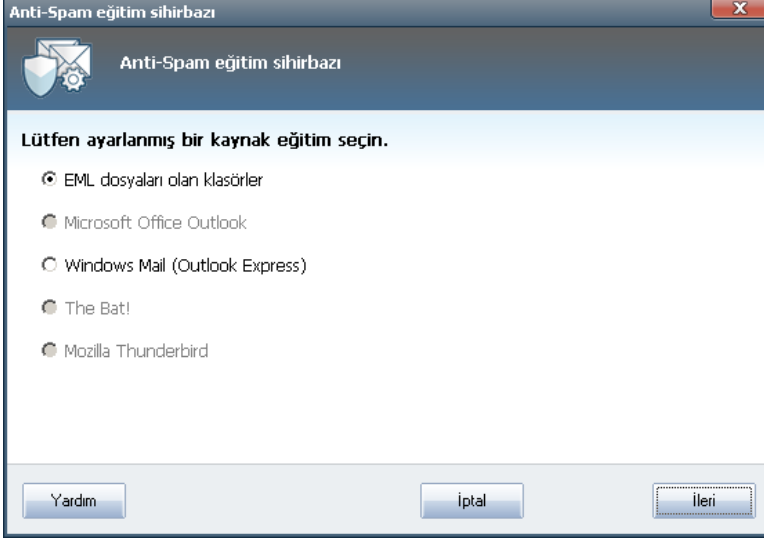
Anti-Spam eğitim sihirbazı

Anti-Spam eğitim sihirbazı

Lütfen ayarlanmış bir kaynak eğitim seçin.

EML dosyaları olan klasörler

Microsoft Office Outlook

Windows Mail (Outlook Express)

The Bat!

Mozilla Thunderbird

Yardım

İptal

İleri